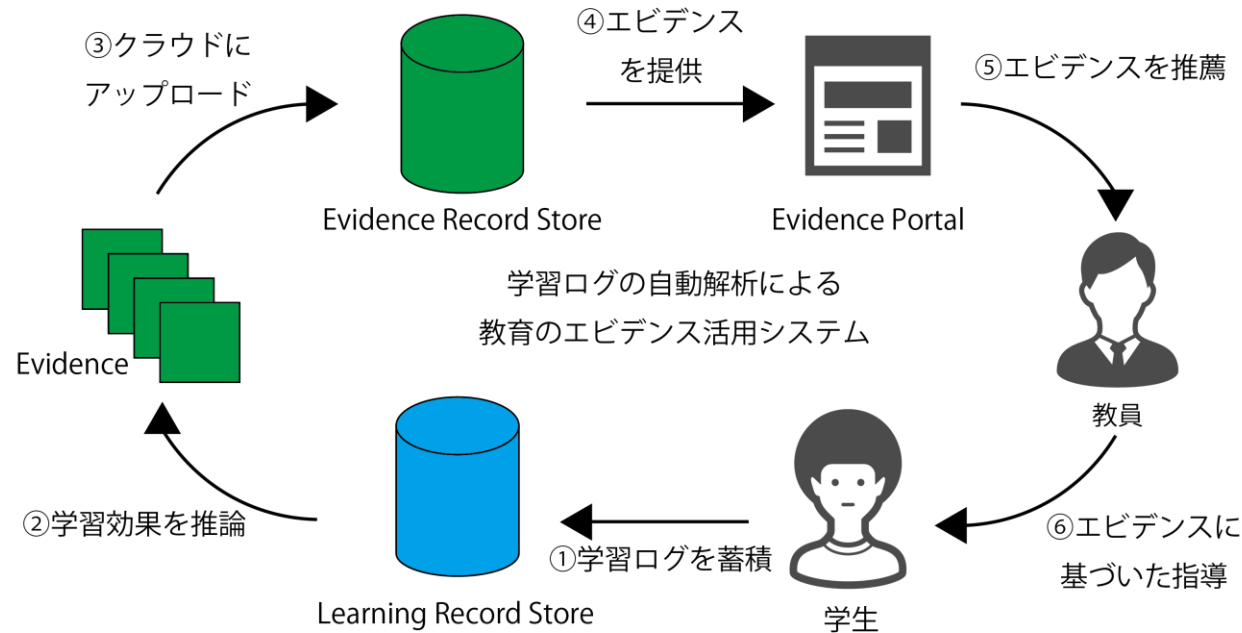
③クラウドにアップロード

④エビデンスを提供

⑤エビデンスを推薦

Evidence Record Store

Evidence Portal

学習ログの自動解析による
教育のエビデンス活用システム

Evidence

教員

②学習効果を推論

①学習ログを蓄積

⑥エビデンスに基づいた指導

Learning Record Store

学生